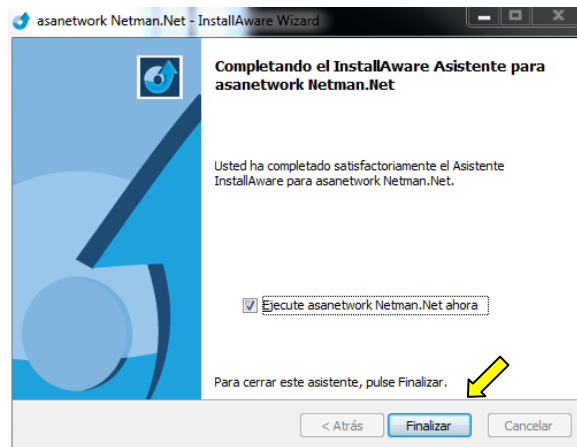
asanetwork Netman.Net - InstallAware Wizard

Completando el InstallAware Asistente para asanetwork Netman.Net

Usted ha completado satisfactoriamente el Asistente InstallAware para asanetwork Netman.Net.

Ejecute asanetwork Netman.Net ahora

Para cerrar este asistente, pulse Finalizar.

< Atrás
Finalizar
Cancelar